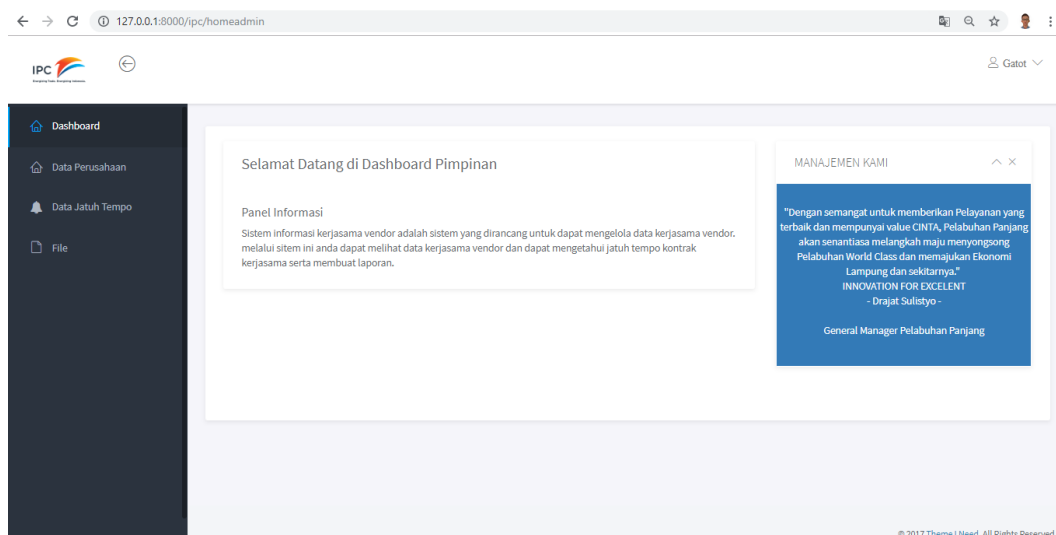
127.0.0.1:8000/ipc/homeadmin

IPC

Gatot

Dashboard

Data Perusahaan

Data Jatuh Tempo

File

Selamat Datang di Dashboard Pimpinan

Panel Informasi

Sistem informasi kerjasama vendor adalah sistem yang dirancang untuk dapat mengelola data kerjasama vendor. melalui sitem ini anda dapat melihat data kerjasama vendor dan dapat mengetahui jatuh tempo kontrak kerjasama serta membuat laporan.

MANAJEMEN KAMI

"Dengan semangat untuk memberikan Pelayanan yang terbaik dan mempunyai value CINTA, Pelabuhan Panjang akan senantiasa melangkah maju menyongsong Pelabuhan World Class dan memajukan Ekonomi Lampung dan sekitarnya."
INNOVATION FOR EXCELENT
- Drajat Sulistyo -

General Manager Pelabuhan Panjang

© 2017 Theme I Need. All Rights Reserved